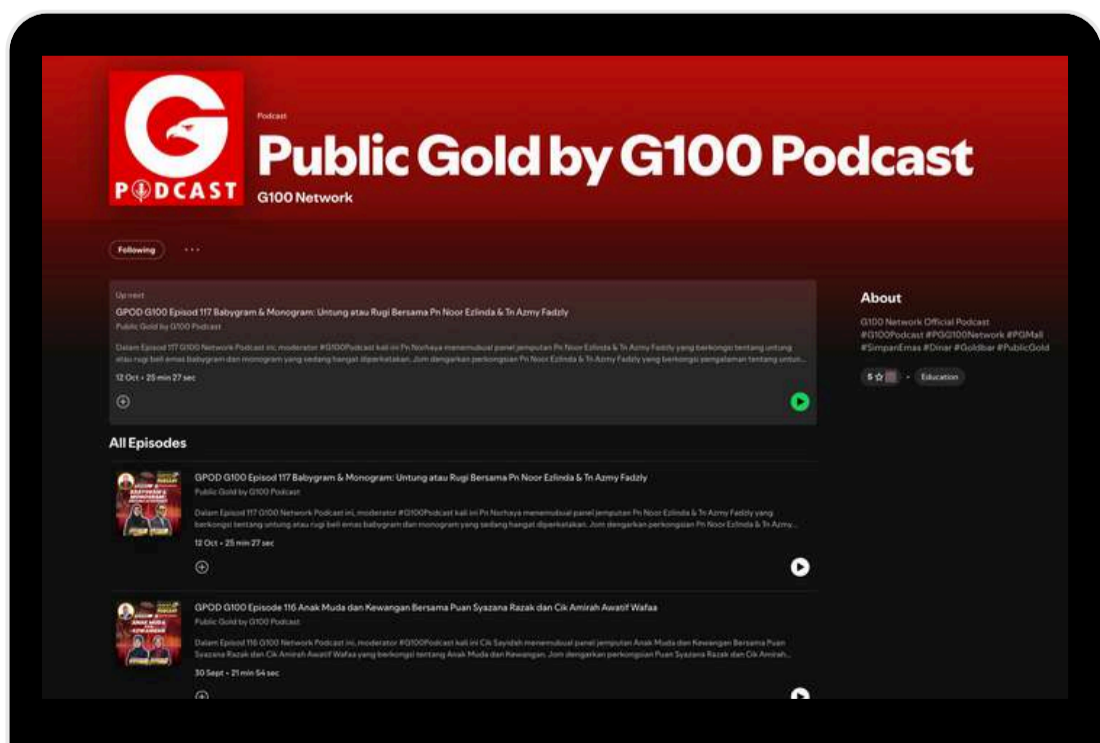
G
PODCAST

Podcast
Public Gold by G100 Podcast
G100 Network

Following ···

Up next
GPOD G100 Episod 117 Babygram & Monogram: Untung atau Rugi Bersama Pn Noor Ezlinda & Tn Azmy Fadzly
Public Gold by G100 Podcast
Dalam Episod 117 G100 Network Podcast ini, moderator #G100Podcast kali ini Pn Norhaya menemubual panel jemputan Pn Noor Ezlinda & Tn Azmy Fadzly yang berkongsi tentang untung atau rugi beli emas babygram dan monogram yang sedang hangat diperkatakan. Jom dengarkan perkongsian Pn Noor Ezlinda & Tn Azmy Fadzly yang berkongsi pengalaman tentang untun...
12 Oct • 25 min 27 sec

About
G100 Network Official Podcast #G100Podcast #PGG100Network #PGMall #SimpanEmas #Dinar #Goldbar #PublicGold
5 ☆ · Education

All Episodes

GPOD G100 Episod 117 Babygram & Monogram: Untung atau Rugi Bersama Pn Noor Ezlinda & Tn Azmy Fadzly
Public Gold by G100 Podcast
Dalam Episod 117 G100 Network Podcast ini, moderator #G100Podcast kali ini Pn Norhaya menemubual panel jemputan Pn Noor Ezlinda & Tn Azmy Fadzly yang berkongsi tentang untung atau rugi beli emas babygram dan monogram yang sedang hangat diperkatakan. Jom dengarkan perkongsian Pn Noor Ezlinda & Tn Azmy...
12 Oct • 25 min 27 sec

GPOD G100 Episode 116 Anak Muda dan Kewangan Bersama Puan Syazana Razak dan Cik Amirah Awatif Wafaa
Public Gold by G100 Podcast
Dalam Episod 116 G100 Network Podcast ini, moderator #G100Podcast kali ini Cik Sayidah menemubual panel jemputan Anak Muda dan Kewangan Bersama Puan Syazana Razak dan Cik Amirah Awatif Wafaa yang berkongsi tentang Anak Muda dan Kewangan. Jom dengarkan perkongsian Puan Syazana Razak dan Cik Amirah...
30 Sept • 21 min 54 sec